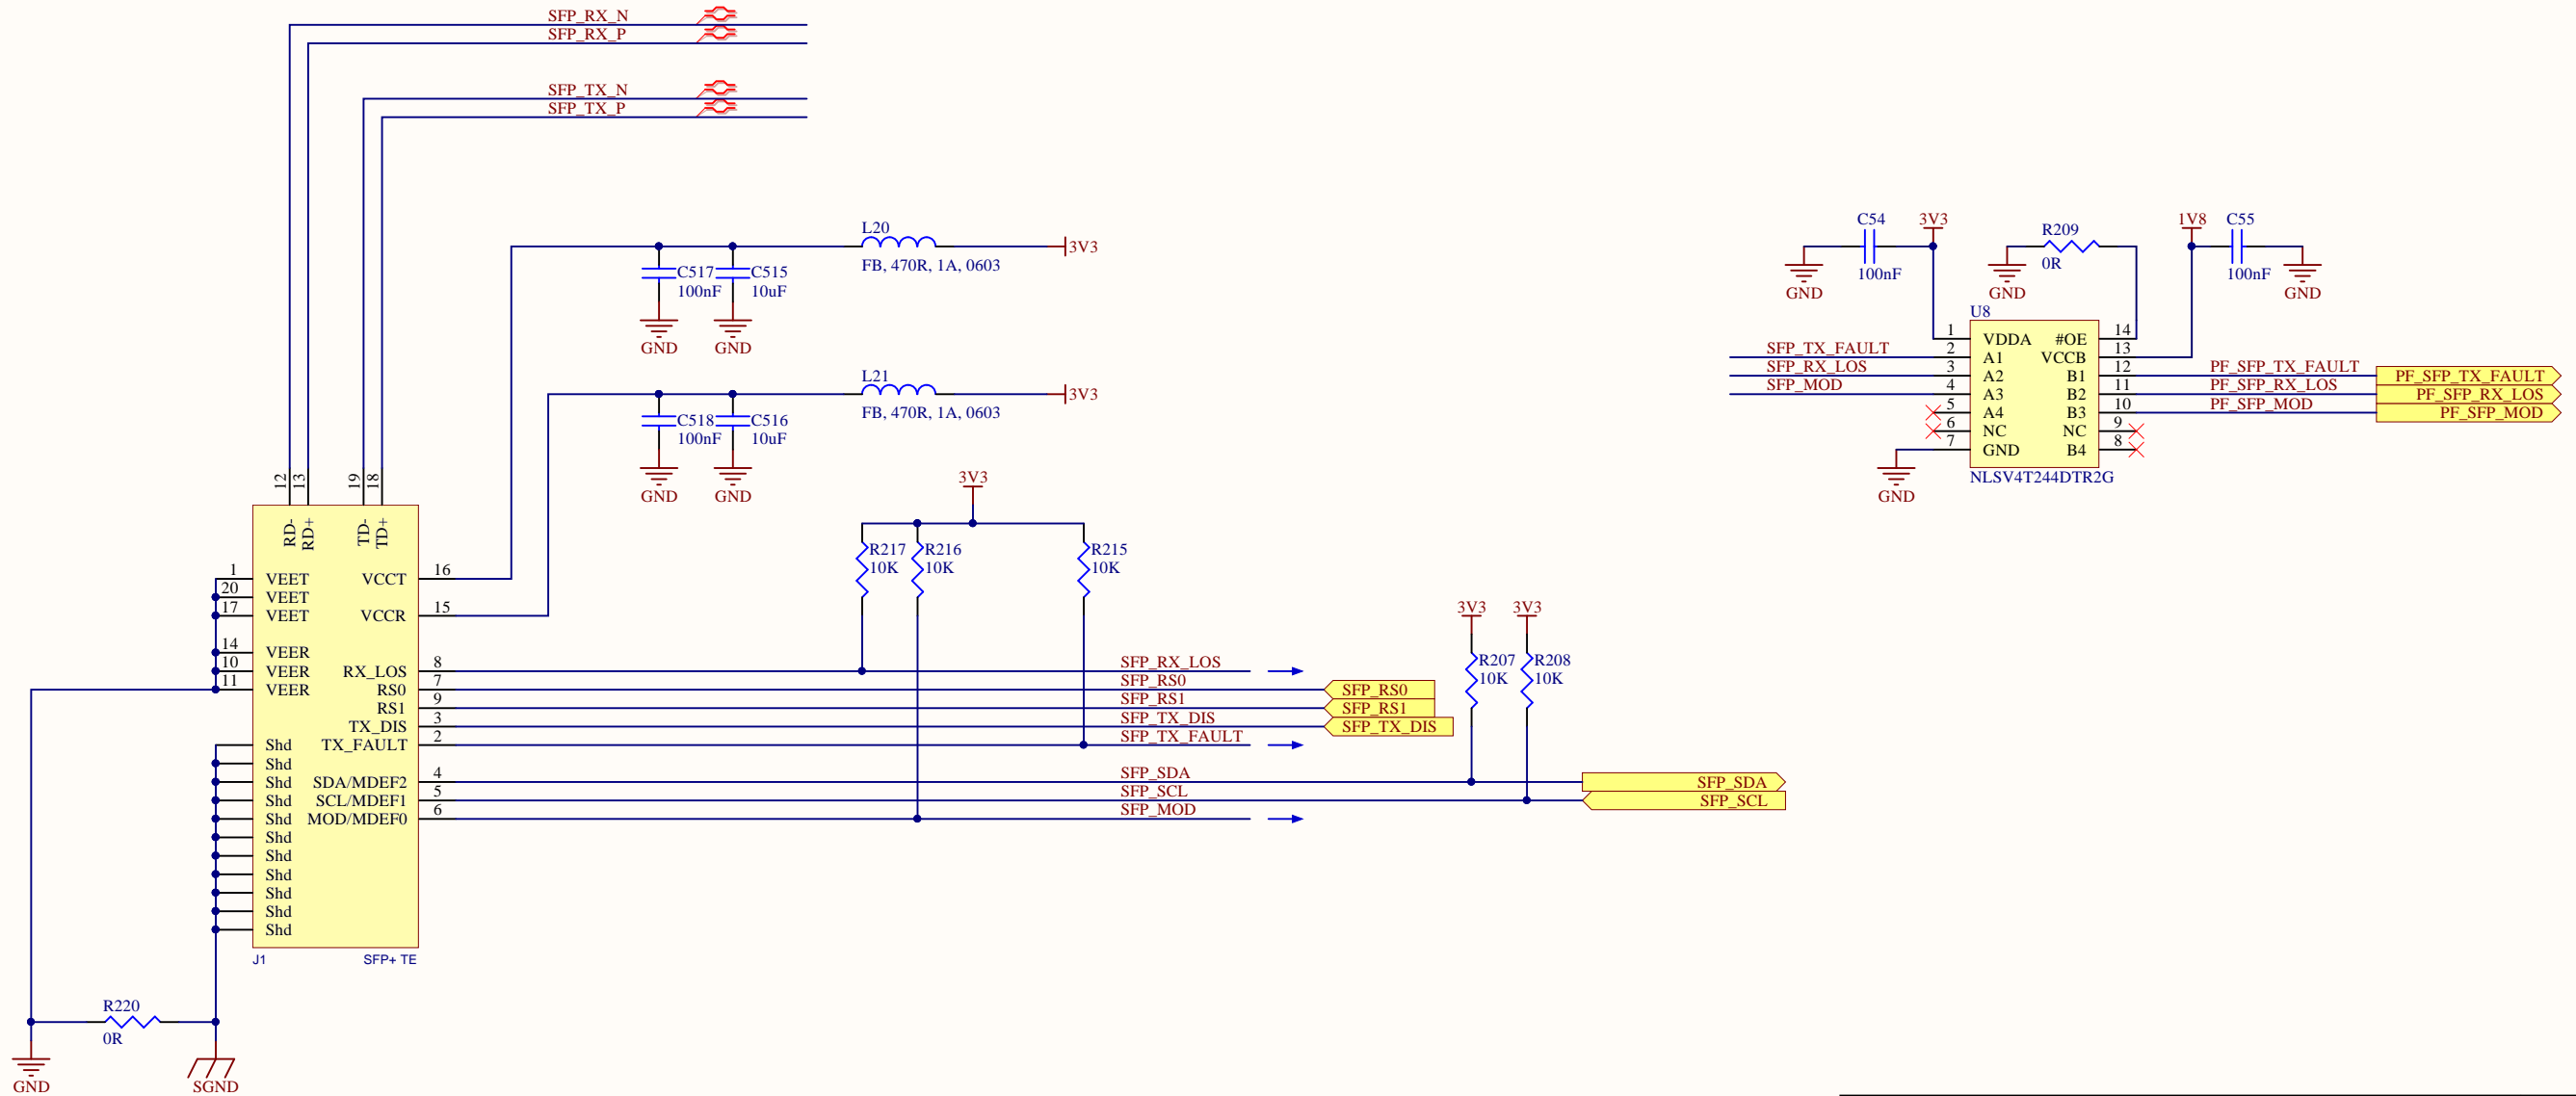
SFP_RX_N
SFP_RX_P
SFP_TX_N
SFP_TX_P

L20
FB, 470R, 1A, 0603
3V3
C517
100nF
C515
10uF
GND
GND

L21
FB, 470R, 1A, 0603
3V3
C518
100nF
C516
10uF
GND
GND

C54
100nF
3V3
R209
0R
1V8
C55
100nF
GND
GND
GND
U8
SFP_TX_FAULT
SFP_RX_LOS
SFP_MOD
1 VDDA
2 A1
3 A2
4 A3
5 A4
6 NC
7 GND
#OE 14
VCCB 13
B1 12
B2 11
B3 10
NC 9
B4 8
NLSV4T244DTR2G
GND
PF_SFP_TX_FAULT
PF_SFP_RX_LOS
PF_SFP_MOD
PF_SFP_TX_FAULT
PF_SFP_RX_LOS
PF_SFP_MOD

12 13 19 18
RD-
RD+
TD-
TD+
1 VEET
20 VEET
17 VEET
14 VEER
10 VEER
11 VEER
VCCT 16
VCCR 15
RX_LOS 8
RS0 7
RS1 9
TX_DIS 3
TX_FAULT 2
SDA/MDEF2 4
SCL/MDEF1 5
MOD/MDEF0 6
Shd
Shd
Shd
Shd
Shd
Shd
Shd
Shd
Shd
Shd
Shd
J1
SFP+ TE

3V3
R217
10K
R216
10K
R215
10K
SFP_RX_LOS
SFP_RS0
SFP_RS1
SFP_TX_DIS
SFP_TX_FAULT
SFP_SDA
SFP_SCL
SFP_MOD
SFP_RS0
SFP_RS1
SFP_TX_DIS
3V3
3V3
R207
10K
R208
10K
SFP_SDA
SFP_SCL

R220
0R
GND
SGND